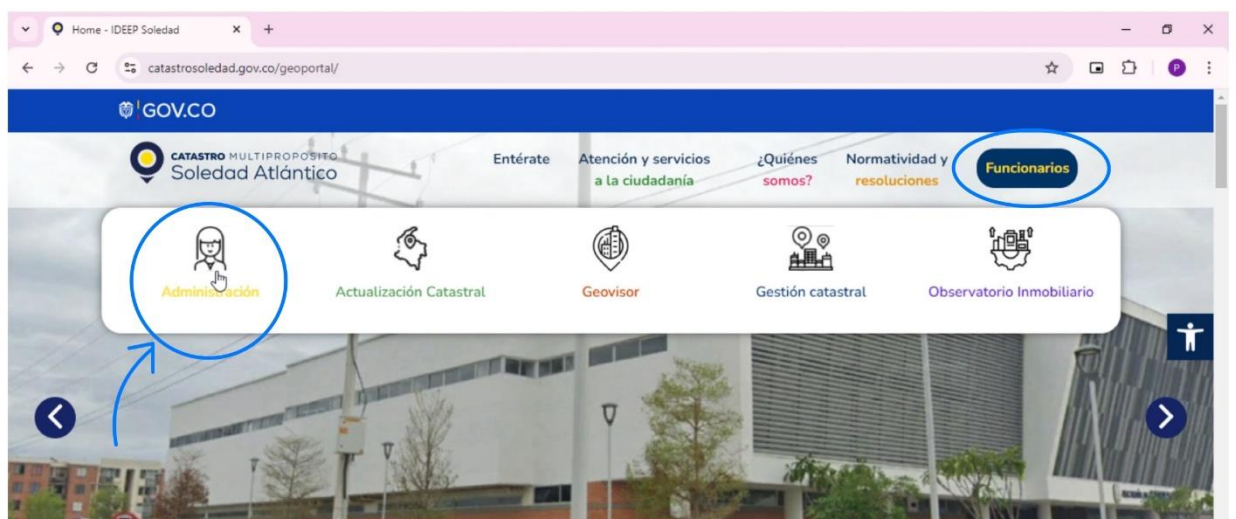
Home - IDEEP Soledad

catastrosoledad.gov.co/geoportal/

GOV.CO

CATASTRO MULTIPROPÓSITO
Soledad Atlántico

Entérate

Atención y servicios a la ciudadanía

¿Quiénes somos?

Normatividad y resoluciones

Funcionarios

Administración

Actualización Catastral

Geovisor

Gestión catastral

Observatorio Inmobiliario